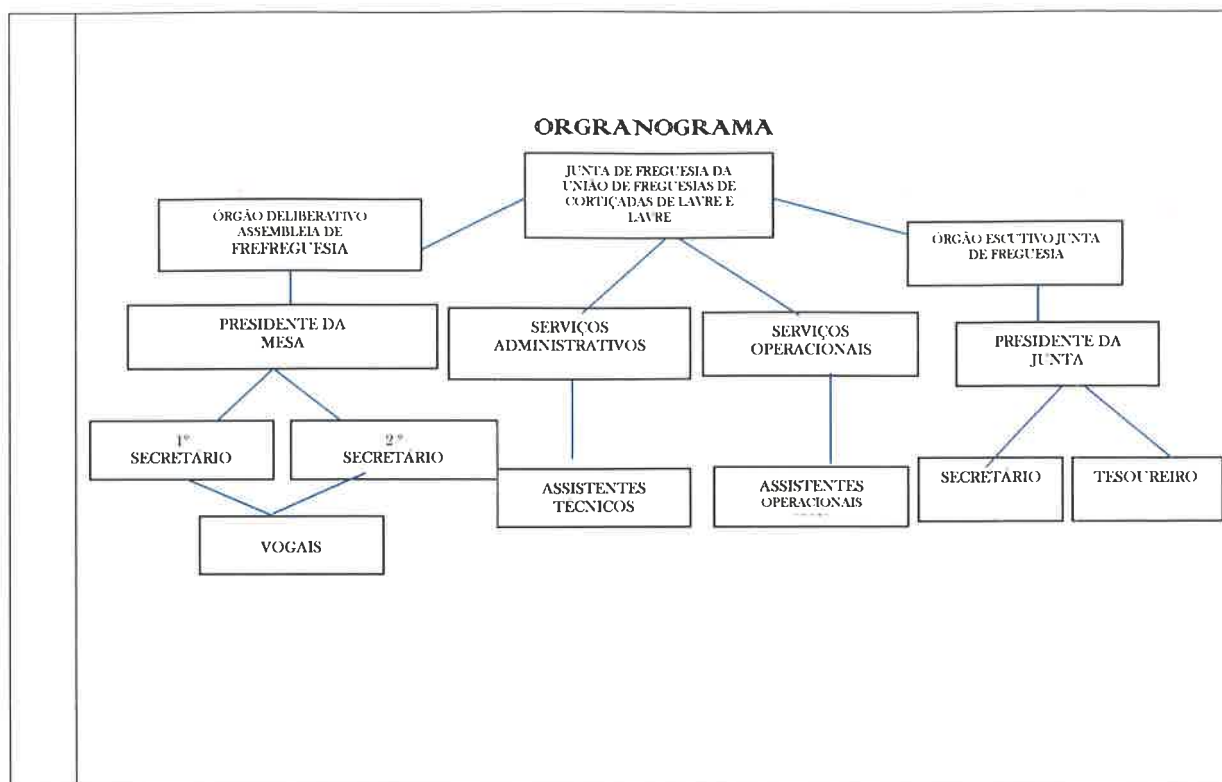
ORGRANOGRAMA

JUNTA DE FREGUESIA DA UNIÃO DE FREGUESIAS DE CORTIÇADAS DE LAVRE E LAVRE

ÓRGÃO DELIBERATIVO ASSEMBLEIA DE FREFREGUESIA

ÓRGÃO ESCUTIVO JUNTA DE FREGUESIA

PRESIDENTE DA MESA

SERVIÇOS ADMINISTRATIVOS

SERVIÇOS OPERACIONAIS

PRESIDENTE DA JUNTA

1º SECRETARIO

2 º SECRETARIO

ASSISTENTES TECNICOS

ASSISTENTES OPERACIONAIS

SECRETARIO

TESOUREIRO

VOGAIS